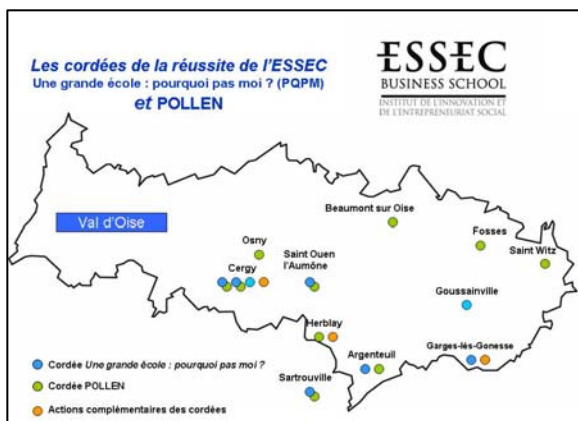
Les cordées de la réussite de l'ESSEC
Une grande école : pourquoi pas moi ? (PQPM)
et POLLEN

ESSEC
BUSINESS SCHOOL
INSTITUT DE L'INNOVATION ET DE L'ENTREPRENEURIAT SOCIAL

Val d'Oise

Beaumont sur Oise

Fosses

Saint Witz

Osny

Saint Ouen l'Aumône

Cergy

Goussainville

Herblay

Garges-lès-Gonesse

Argenteuil

Sartrouville

Cordée Une grande école : pourquoi pas moi ?
Cordée POLLEN
Actions complémentaires des cordées